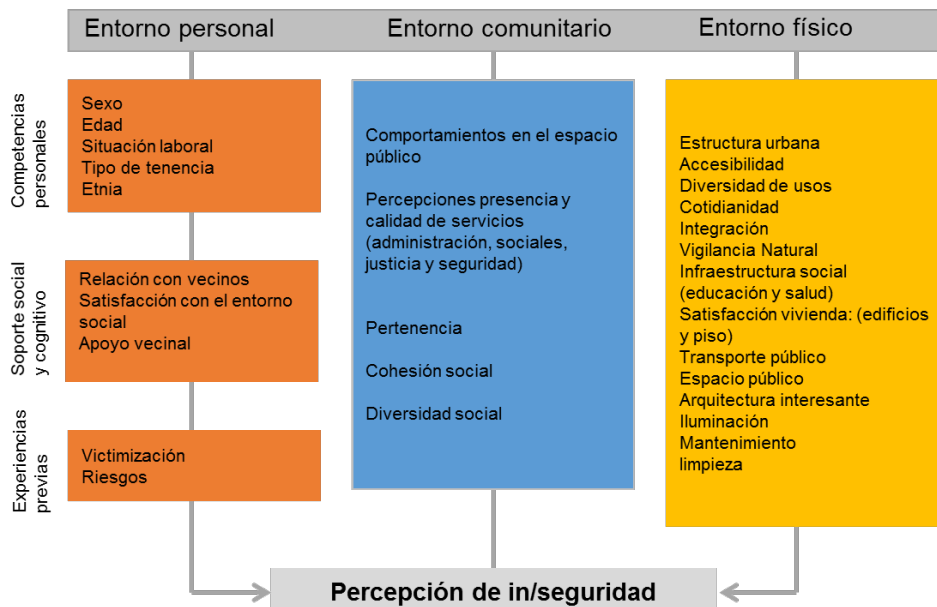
Entorno personal

Entorno comunitario

Entorno físico

Competencias personales

Sexo
Edad
Situación laboral
Tipo de tenencia
Etnia

Soporte social y cognitivo

Relación con vecinos
Satisfacción con el entorno social
Apoyo vecinal

Experiencias previas

Victimización
Riesgos

Comportamientos en el espacio público

Percepciones presencia y calidad de servicios (administración, sociales, justicia y seguridad)

Pertenencia

Cohesión social

Diversidad social

Estructura urbana
Accesibilidad
Diversidad de usos
Cotidianidad
Integración
Vigilancia Natural
Infraestructura social (educación y salud)
Satisfacción vivienda: (edificios y piso)
Transporte público
Espacio público
Arquitectura interesante
Iluminación
Mantenimiento
limpieza

Percepción de in/seguridad